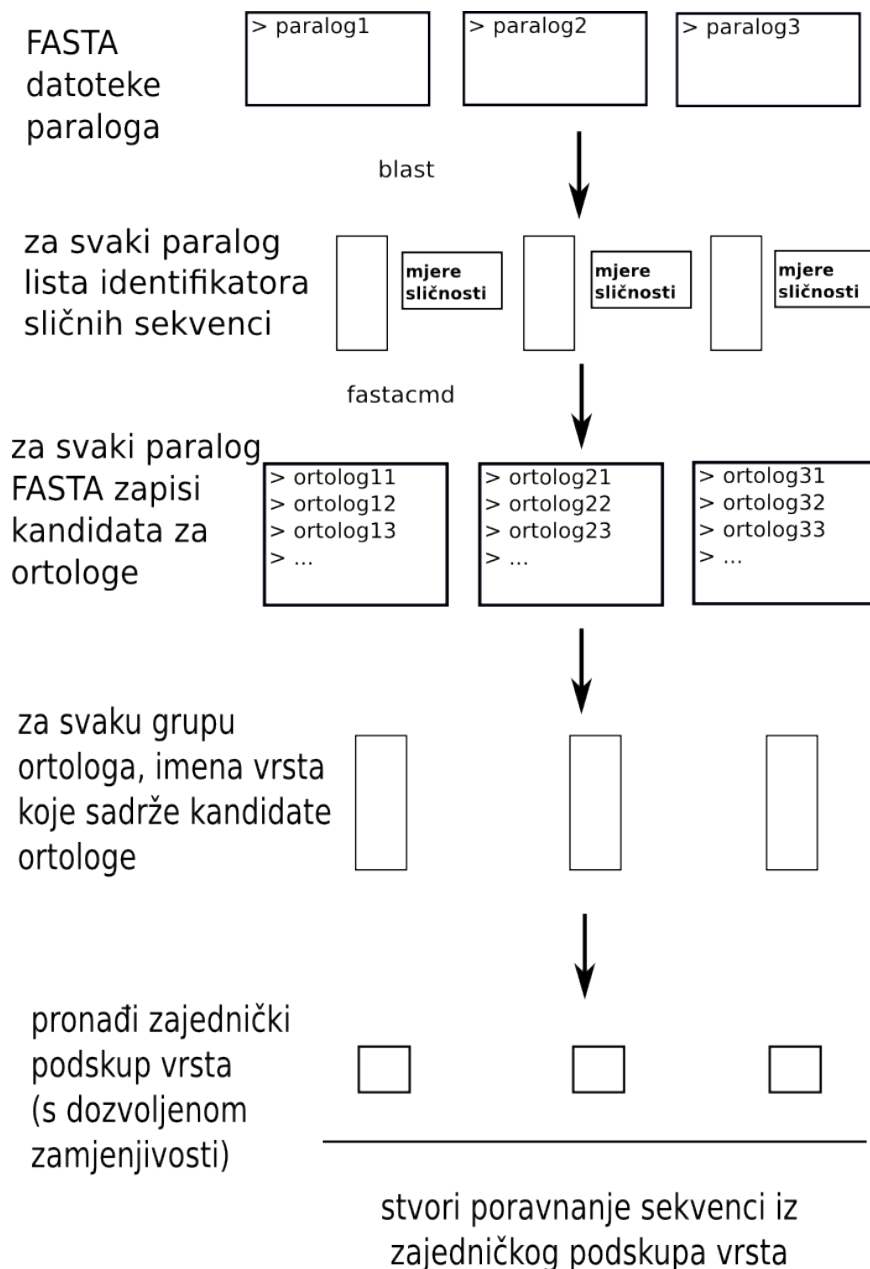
FASTA datoteke paraloga

> paralog1

> paralog2

> paralog3

blast

za svaki paralog lista identifikatora sličnih sekvenci

mjere sličnosti

mjere sličnosti

mjere sličnosti

fastacmd

za svaki paralog FASTA zapisi kandidata za ortologe

> ortolog11
> ortolog12
> ortolog13
> ...

> ortolog21
> ortolog22
> ortolog23
> ...

> ortolog31
> ortolog32
> ortolog33
> ...

za svaku grupu ortologa, imena vrsta koje sadrže kandidate ortologe

pronađi zajednički podskup vrsta (s dozvoljenom zamjenjivosti)

stvori poravnanje sekvenci iz zajedničkog podskupa vrsta